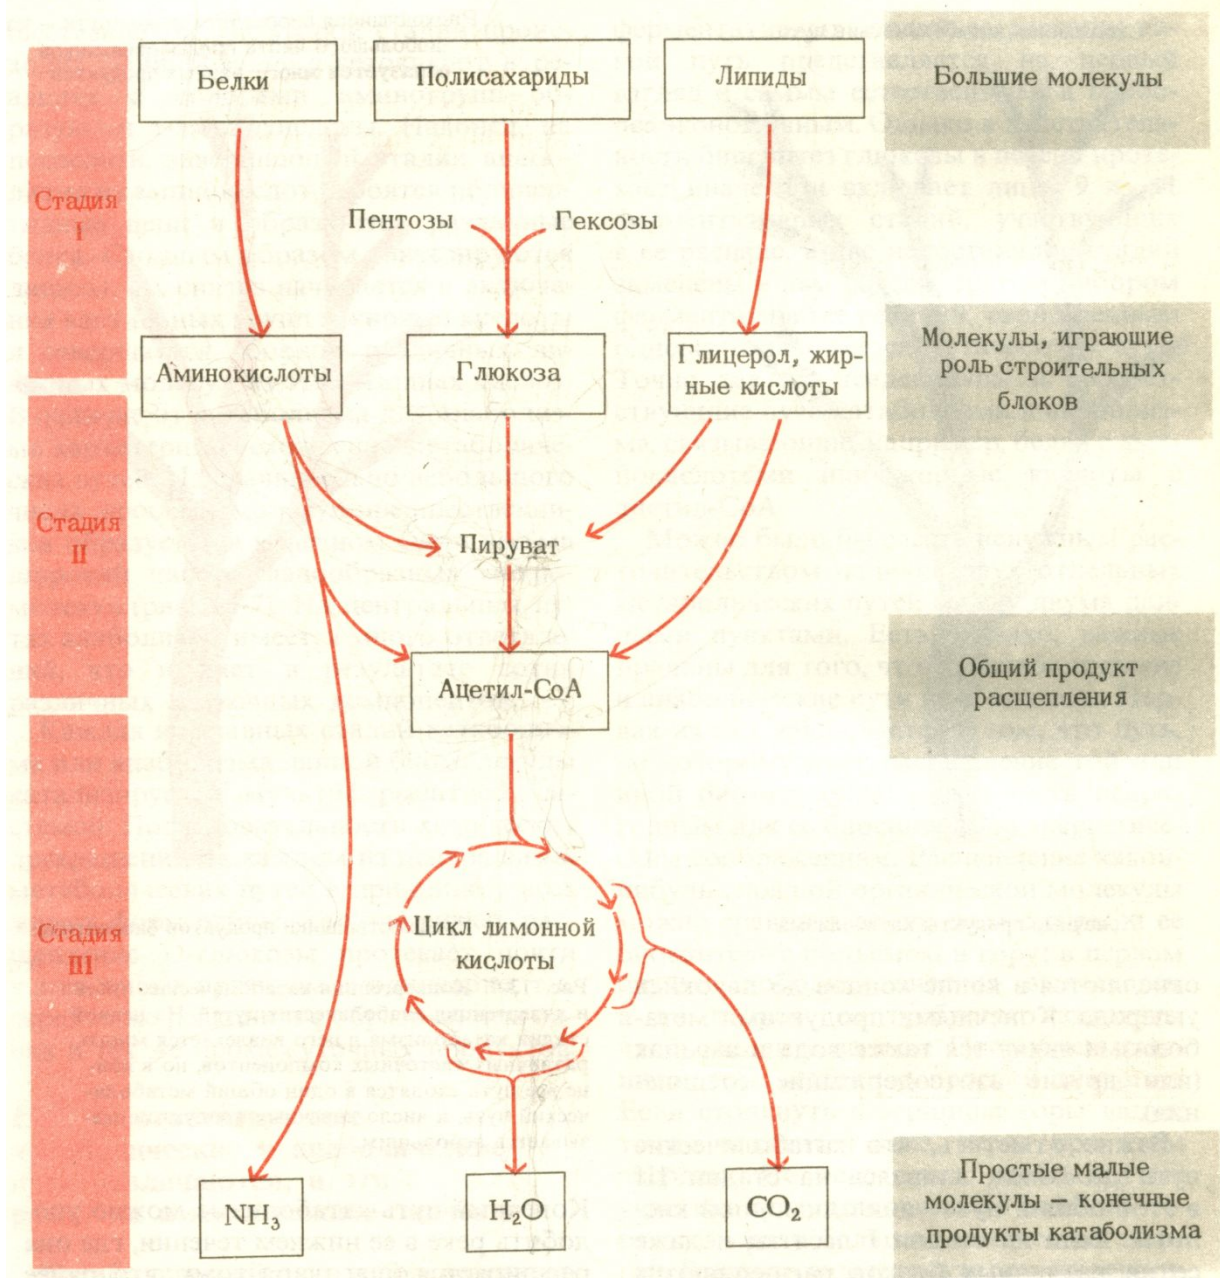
Белки

Полисахариды

Липиды

Большие молекулы

Стадия I

Пентозы

Гексозы

Аминокислоты

Глюкоза

Глицерол, жирные кислоты

Молекулы, играющие роль строительных блоков

Стадия II

Пируват

Ацетил-CoA

Общий продукт расщепления

Стадия III

Цикл лимонной кислоты

$NH_3$

$H_2O$

$CO_2$

Простые малые молекулы – конечные продукты катаболизма